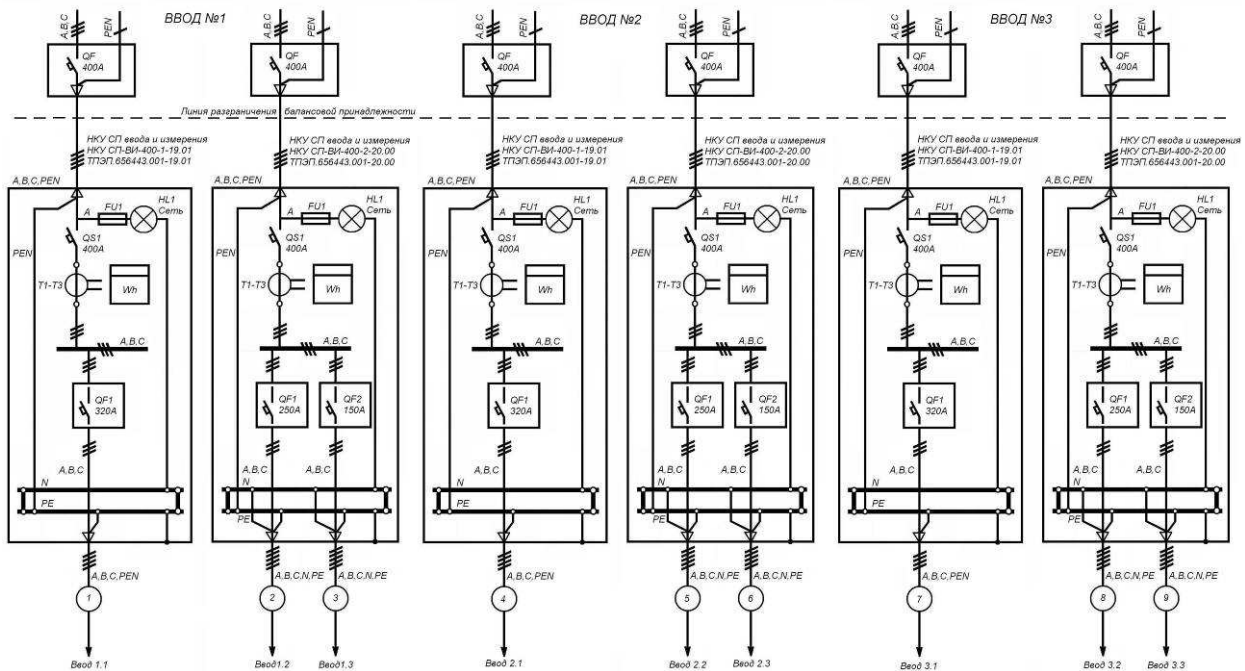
ВВОД №1

ВВОД №2

ВВОД №3

A,B,C PEN
QF 400A

A,B,C PEN
QF 400A

A,B,C PEN
QF 400A

A,B,C PEN
QF 400A

A,B,C PEN
QF 400A

A,B,C PEN
QF 400A

Линия разграничения балансовой принадлежности

НКУ СП ввода и измерения
НКУ СП-ВИ-400-1-19.01
ТПЭП.656443.001-19.01

НКУ СП ввода и измерения
НКУ СП-ВИ-400-2-20.00
ТПЭП.656443.001-20.00

НКУ СП ввода и измерения
НКУ СП-ВИ-400-1-19.01
ТПЭП.656443.001-19.01

НКУ СП ввода и измерения
НКУ СП-ВИ-400-2-20.00
ТПЭП.656443.001-20.00

НКУ СП ввода и измерения
НКУ СП-ВИ-400-1-19.01
ТПЭП.656443.001-19.01

НКУ СП ввода и измерения
НКУ СП-ВИ-400-2-20.00
ТПЭП.656443.001-20.00

A,B,C,PEN
A FU1 HL1 Сеть
PEN
QS1 400A
T1-T3 Wh
A,B,C
QF1 320A
A,B,C
N
PE
A,B,C,PEN
1
Ввод 1.1

A,B,C,PEN
A FU1 HL1 Сеть
PEN
QS1 400A
T1-T3 Wh
A,B,C
QF1 250A
QF2 150A
A,B,C
A,B,C
N
PE
PE
A,B,C,N,PE
A,B,C,N,PE
2
3
Ввод1.2
Ввод1.3

A,B,C,PEN
A FU1 HL1 Сеть
PEN
QS1 400A
T1-T3 Wh
A,B,C
QF1 320A
A,B,C
N
PE
A,B,C,PEN
4
Ввод 2.1

A,B,C,PEN
A FU1 HL1 Сеть
PEN
QS1 400A
T1-T3 Wh
A,B,C
QF1 250A
QF2 150A
A,B,C
A,B,C
N
PE
PE
A,B,C,N,PE
A,B,C,N,PE
5
6
Ввод 2.2
Ввод 2.3

A,B,C,PEN
A FU1 HL1 Сеть
PEN
QS1 400A
T1-T3 Wh
A,B,C
QF1 320A
A,B,C
N
PE
A,B,C,PEN
7
Ввод 3.1

A,B,C,PEN
A FU1 HL1 Сеть
PEN
QS1 400A
T1-T3 Wh
A,B,C
QF1 250A
QF2 150A
A,B,C
A,B,C
N
PE
PE
A,B,C,N,PE
A,B,C,N,PE
8
9
Ввод 3.2
Ввод 3.3